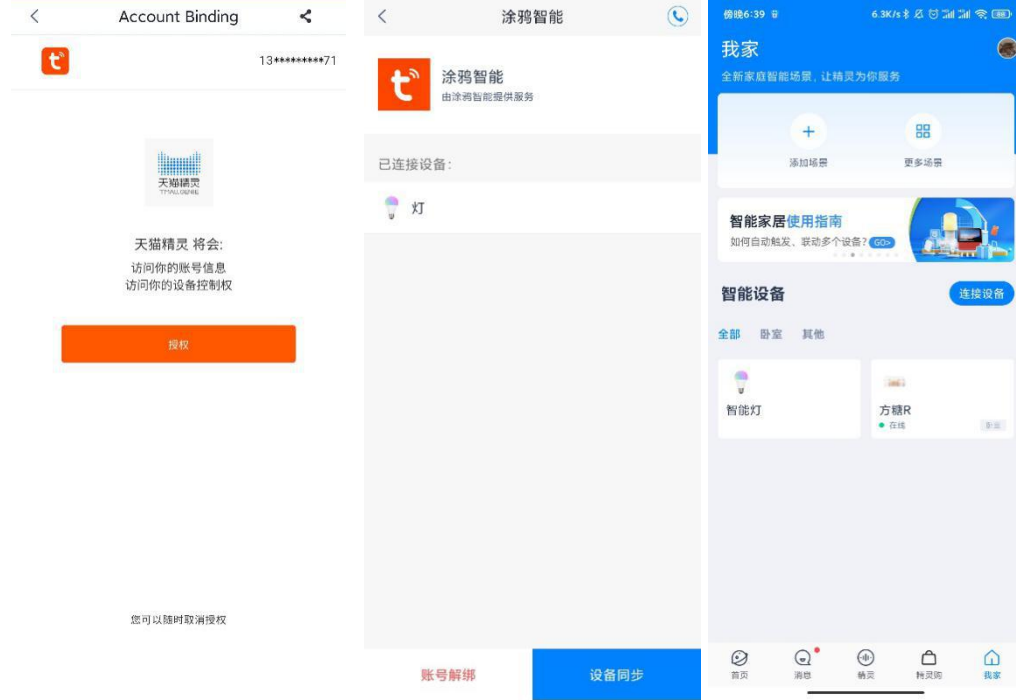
Account Binding

13*********71

天猫精灵
TMALLGENIE

天猫精灵 将会:
访问你的账号信息
访问你的设备控制权

授权

您可以随时取消授权

涂鸦智能

涂鸦智能
由涂鸦智能提供服务

已连接设备:

灯

账号解绑

设备同步

傍晚6:39

6.3K/s

我家

全新家庭智能场景, 让精灵为你服务

添加场景

更多场景

智能家居使用指南
如何自动触发、联动多个设备? GO>

智能设备

连接设备

全部 卧室 其他

智能灯

方糖R
在线

首页

消息

精灵

精灵购

我家